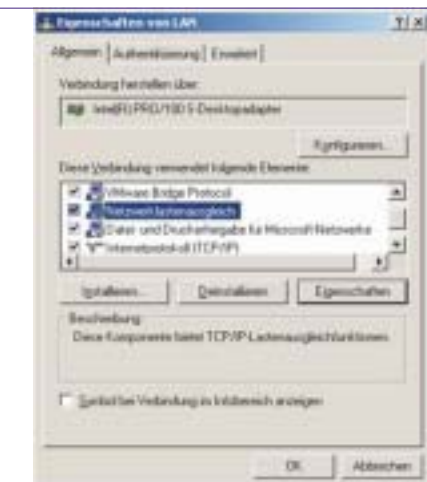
Eigenschaften von LAN ? X

Allgemein | Authentifizierung | Erweitert

Verbindung herstellen über:

Intel(R) PRO/100 S-Desktopadapter

Konfigurieren...

Diese Verbindung verwendet folgende Elemente:

VMware Bridge Protocol
Netzwerklastenausgleich
Datei- und Druckerfreigabe für Microsoft-Netzwerke
Internetprotokoll (TCP/IP)

Installieren... | Deinstallieren | Eigenschaften

Beschreibung
Diese Komponente bietet TCP/IP-Lastenausgleichfunktionen.

Symbol bei Verbindung im Infobereich anzeigen

OK | Abbrechen